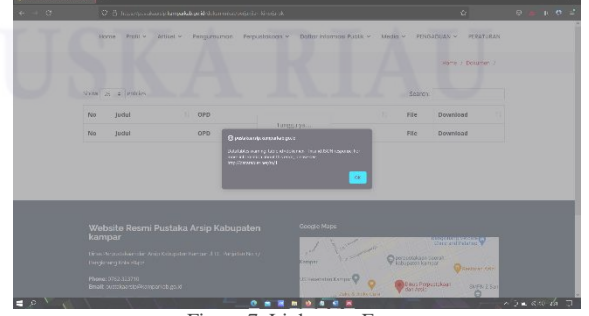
Home Profil Artikel Pengumuman Penyusunan Daftar Informasi Publik Media Permohonan Penyetoran

Home / Dokumen

Show 25 entries

Search:

| No | Judul | OPD | | File | Download |
|---|---|---|---|---|---|
| No | Judul | OPD | | File | Download |

pustakaarsip.kamparkab.go.id

DataTables warning: table id=datatable - Invalid JSON response. For more information about this error, please see http://datatables.net/tn/1

OK

Website Resmi Pustaka Arsip Kabupaten kampar

Phone: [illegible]
Email: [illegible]

Google Maps

Figure 7. Lichatan Error